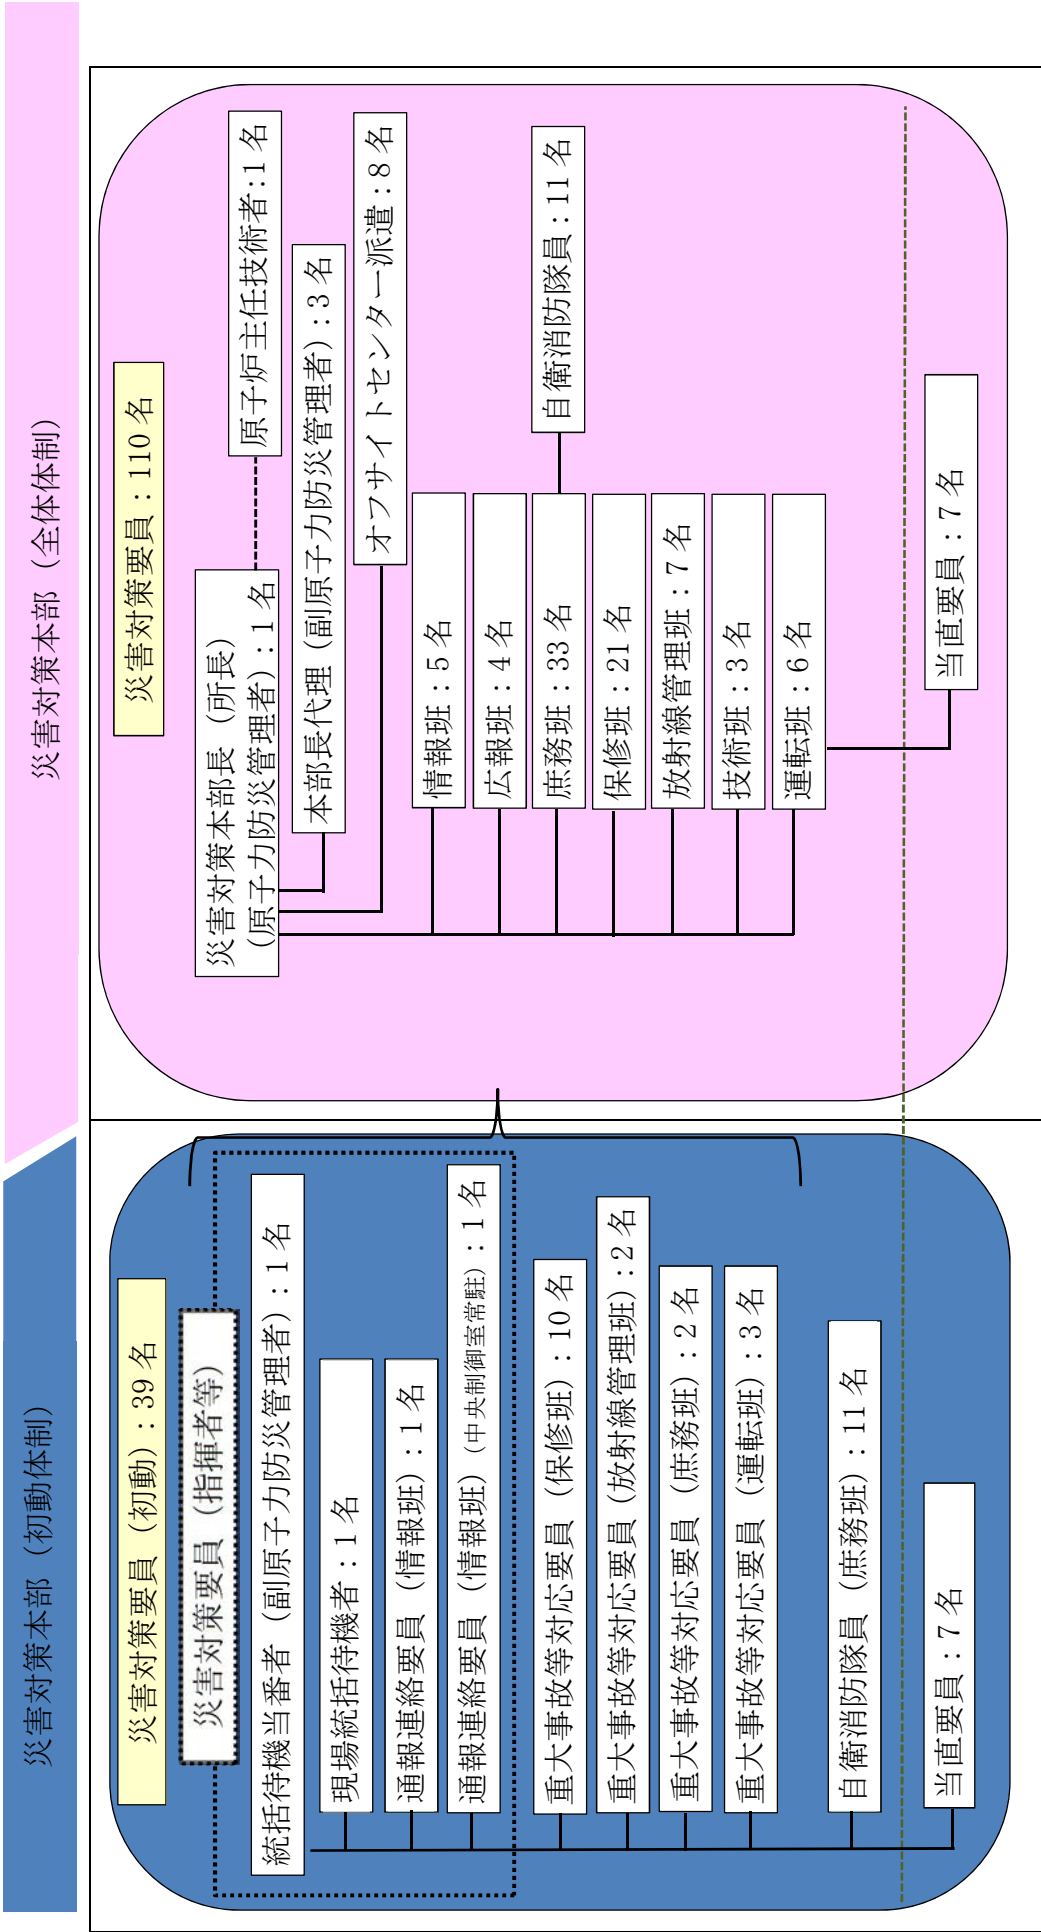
災害対策本部（全体体制）

災害対策要員：110名

災害対策本部長（所長）（原子力防災管理者）：1名

原子炉主任技術者：1名

本部長代理（副原子力防災管理者）：3名

オフサイトセンター派遣：8名

自衛消防隊員：11名

情報班：5名

広報班：4名

庶務班：33名

保修班：21名

放射線管理班：7名

技術班：3名

運転班：6名

当直要員：7名

災害対策本部（初動体制）

災害対策要員（初動）：39名

災害対策要員（指揮者等）

統括待機当番者（副原子力防災管理者）：1名

現場統括待機者：1名

通報連絡要員（情報班）：1名

通報連絡要員（情報班）（中央制御室常駐）：1名

重大事故等対応要員（保修班）：10名

重大事故等対応要員（放射線管理班）：2名

重大事故等対応要員（庶務班）：2名

重大事故等対応要員（運転班）：3名

自衛消防隊員（庶務班）：11名

当直要員：7名